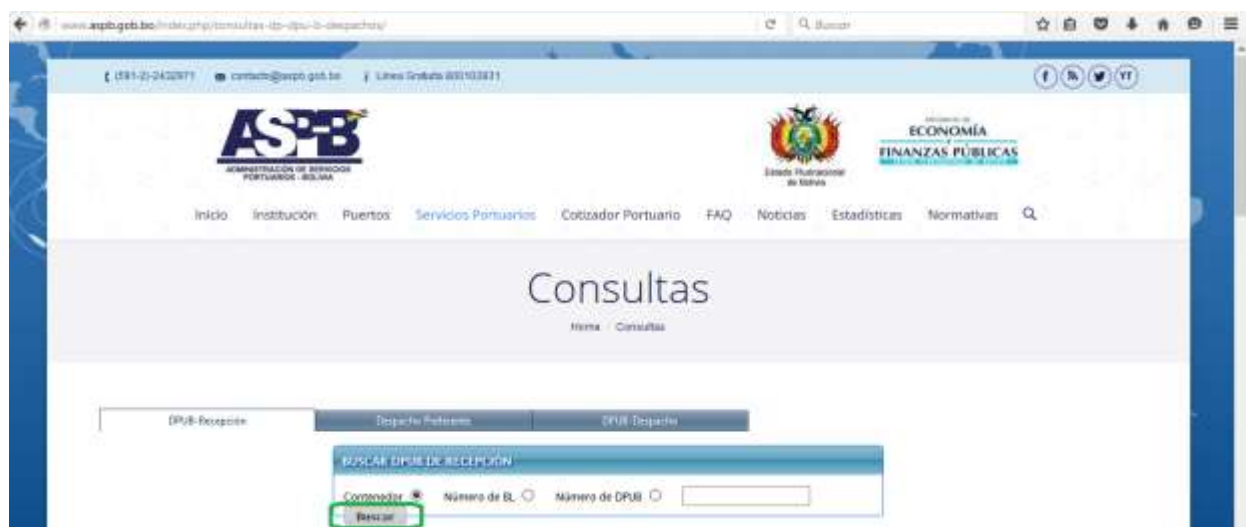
www.aspb.gob.bo/index.php/consultas-dp-dpu-b-despachos/

Buscar

(591-2)-2432971 contacto@aspb.gob.bo Línea Gratuita 800103831

ASP-B
ADMINISTRACIÓN DE SERVICIOS PORTUARIOS - BOLIVIA

Estado Plurinacional de Bolivia

ECONOMÍA
FINANZAS PÚBLICAS

Inicio Institución Puertos Servicios Portuarios Cotizador Portuario FAQ Noticias Estadísticas Normativas

Consultas

Home Consultas

DPUB-Recepción Despacho Preferente DPUB Despacho

BUSCAR DPUB DE RECEPCIÓN

Contenedor Número de BL Número de DPUB

Buscar